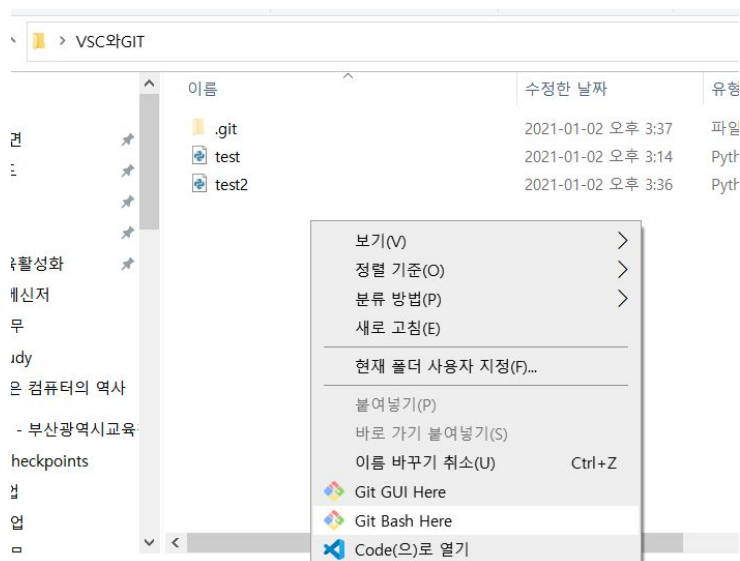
> VSC와GIT

이름
수정한 날짜
유형

.git 2021-01-02 오후 3:37 파일
test 2021-01-02 오후 3:14 Pyth
test2 2021-01-02 오후 3:36 Pyth

편
드
활성화
메신저
무
udy
은 컴퓨터의 역사
- 부산광역시교육
heckpoints
업
업
므

보기(V)
정렬 기준(O)
분류 방법(P)
새로 고침(E)
현재 폴더 사용자 지정(F)...
붙여넣기(P)
바로 가기 붙여넣기(S)
이름 바꾸기 취소(U) Ctrl+Z
Git GUI Here
Git Bash Here
Code(으)로 열기